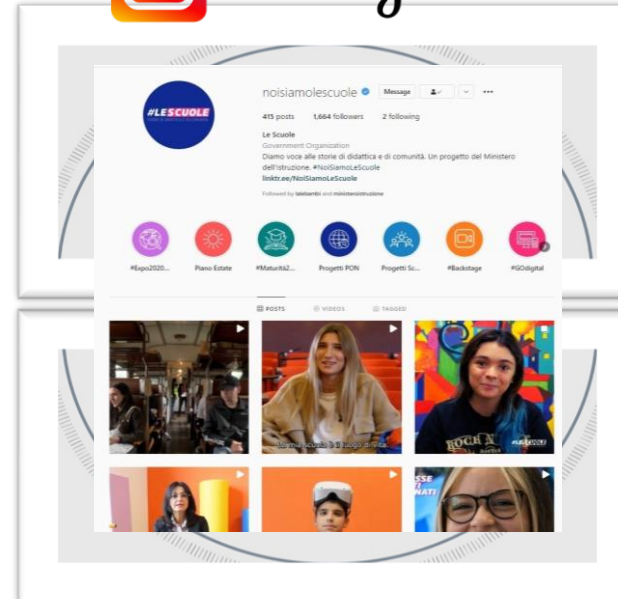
#LESCUOLE

noisiamolescuole Message ···

415 posts 1,664 followers 2 following

Le Scuole
Government Organization
Diamo voce alle storie di didattica e di comunità. Un progetto del Ministero dell'Istruzione. #NoiSiamoLeScuole
linktr.ee/NoiSiamoLeScuole

Followed by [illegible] and ministeroistruzione

#Expo2020... Piano Estate #Maturità2... Progetti PON Progetti Sc... #Backstage #GOdigital

POSTS VIDEOS TAGGED

La mia scuola è il luogo di vita

ROCK

#LESCUOLE

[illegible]SSE
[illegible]NATI